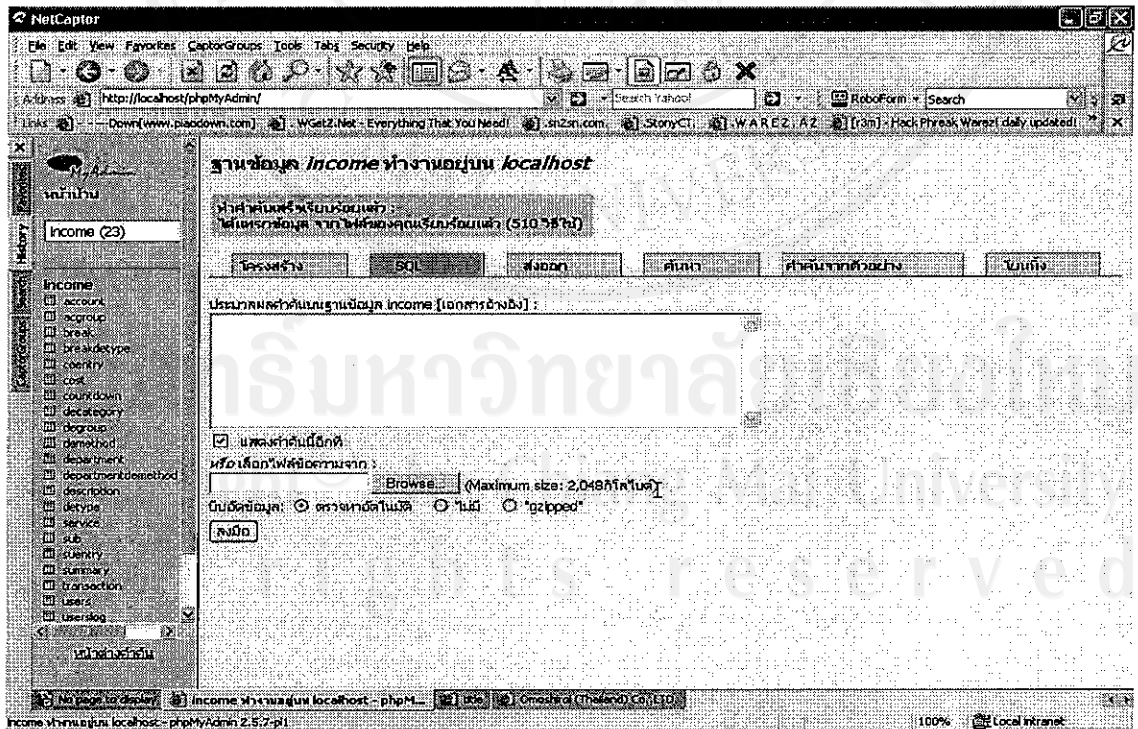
NetCaptor

File Edit View Favorites CaptorGroups Tools Tabs Security Help

Address http://localhost/phpMyAdmin/

Search Yahoo!

RoboForm Search

Links —Down(www.piaodown.com) WGetZ.Net - Everything That You Need! sn2sn.com StonyCT -W A R E Z- A2 [r3m] - Hack Phreak Warez! daily updated!

History Favorites Search CaptorGroups

หน้าบ้าน

Income (23)

income
account
acgroup
break
breakdetype
country
cost
countdown
decategory
degroup
demethod
department
departmentdemethod
description
detype
service
sub
currency
summary
transaction
users
userslog

หน้าต่างคำค้น

ฐานข้อมูล income ทำงานอยู่บน localhost

ทำคำค้นเสร็จเรียบร้อยแล้ว :
ได้เพิ่มข้อมูล จากไฟล์ของคุณเรียบร้อยแล้ว (510.58ไบ)

โครงสร้าง | SQL | ส่งออก | ค้นหา | คำค้นจากตัวอย่าง | โยนทิ้ง

ประมวลผลคำค้นบนฐานข้อมูล income [เอกสารอ้างอิง] :

แสดงคำค้นนี้อีกที

หรือ เลือกไฟล์ข้อความจาก :

Browse... (Maximum size: 2,048กิโลไบต์)

บีบอัดข้อมูล: ตรวจหาอัตโนมัติ ไม่มี "gzipped"

ลงมือ

No page to display income ทำงานอยู่บน localhost - phpM... Omoshiroi (Thailand) Co.,LTD.

income ทำงานอยู่บน localhost - phpMyAdmin 2.5.7-pl1

100% Local intranet

ลิขสิทธิ์มหาวิทยาลัยเชียงใหม่
Copyright © by Chiang Mai University
All rights reserved